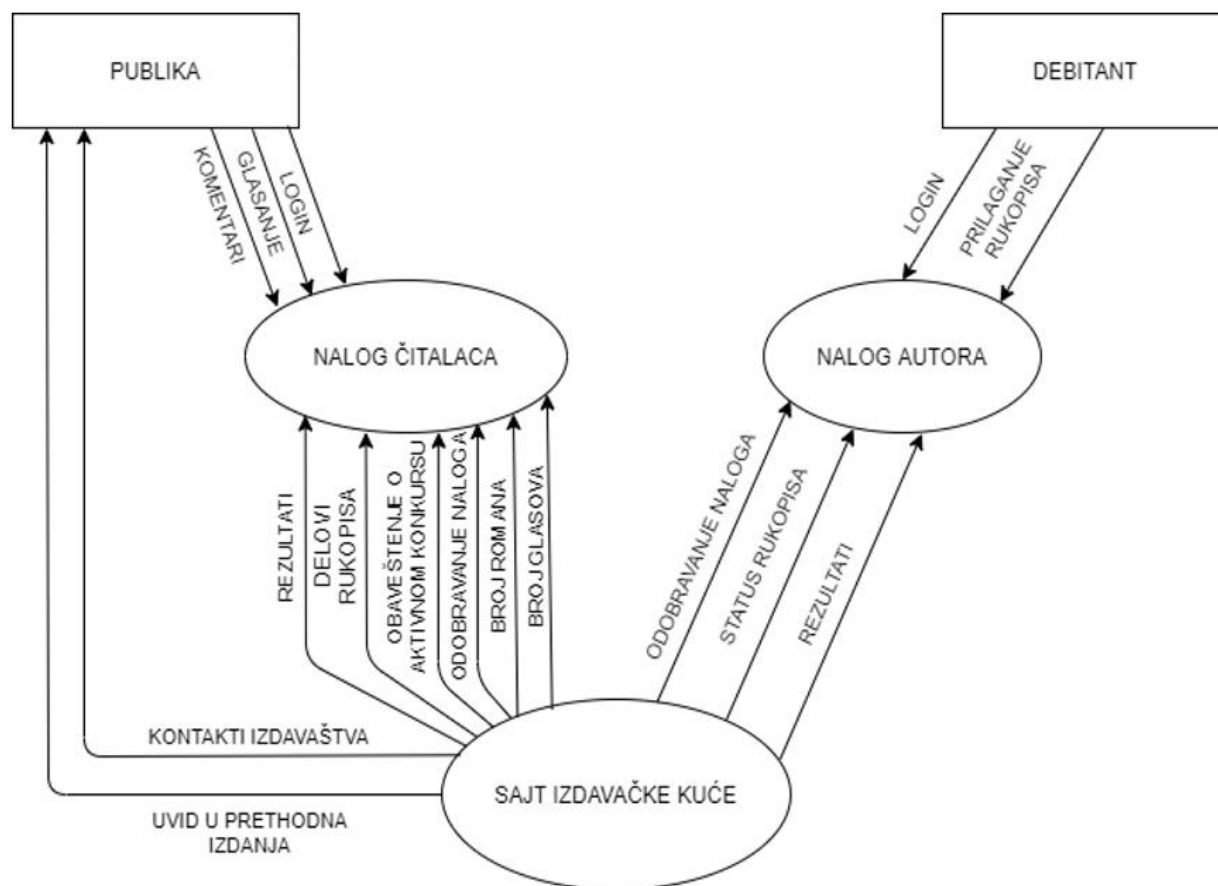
PUBLIKA

DEBITANT

KOMENTARI

GLASANJE

LOGIN

LOGIN

PRILAGANJE RUKOPISA

NALOG ČITALACA

NALOG AUTORA

REZULTATI

DELOVI RUKOPISA

OBAVEŠTENJE O AKTIVNOM KONKURSU

ODOBRAVANJE NALOGA

BROJ ROMANA

BROJ GLASOVA

ODOBRAVANJE NALOGA

STATUS RUKOPISA

REZULTATI

KONTAKTI IZDAVAŠTVA

SAJT IZDAVAČKE KUĆE

UVID U PRETHODNA IZDANJA